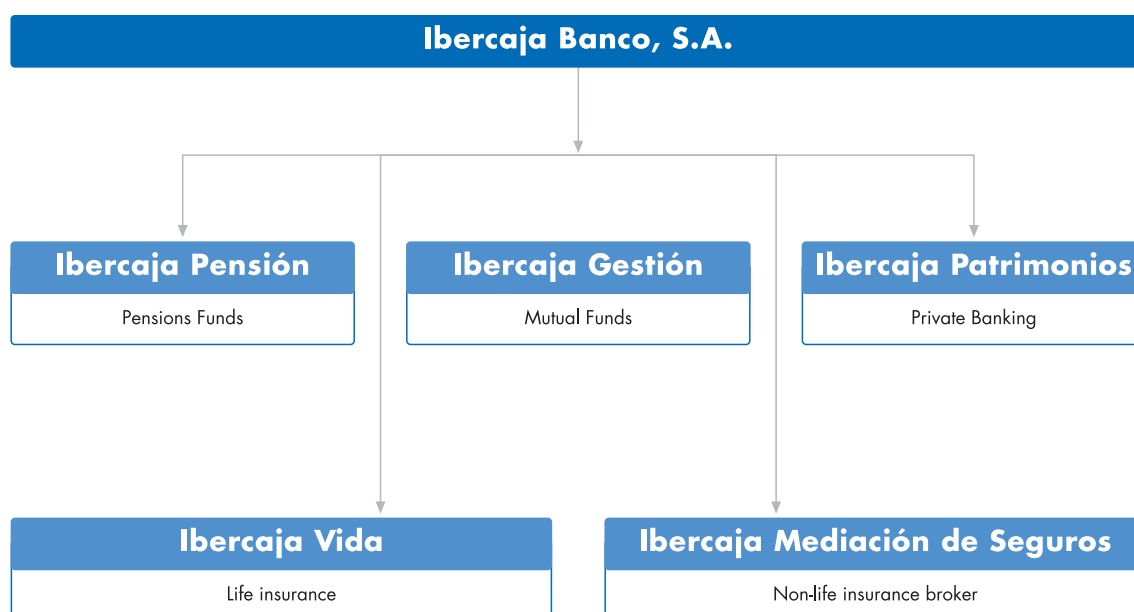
Ibercaja Banco, S.A.

Ibercaja Pensión

Pensions Funds

Ibercaja Gestión

Mutual Funds

Ibercaja Patrimonios

Private Banking

Ibercaja Vida

Life insurance

Ibercaja Mediación de Seguros

Non-life insurance broker